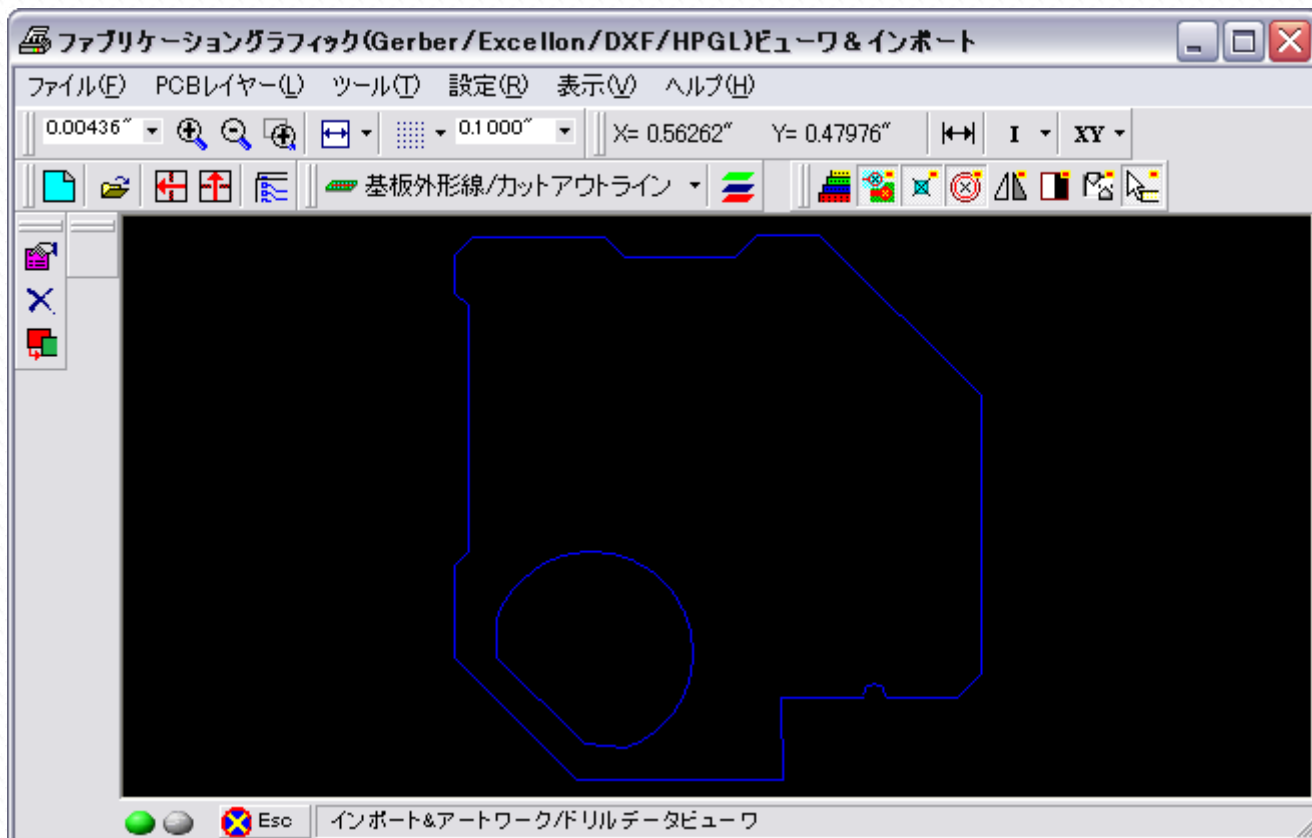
ファブリケーショングラフィック(Gerber/Excellon/DXF/HPGL)ビューワ＆インポート

ファイル(F) PCBレイヤー(L) ツール(T) 設定(R) 表示(V) ヘルプ(H)

0.00436″ 0.1000″ X= 0.56262″ Y= 0.47976″ I XY

基板外形線/カットアウトライン

Esc インポート&アートワーク/ドリルデータビューワ